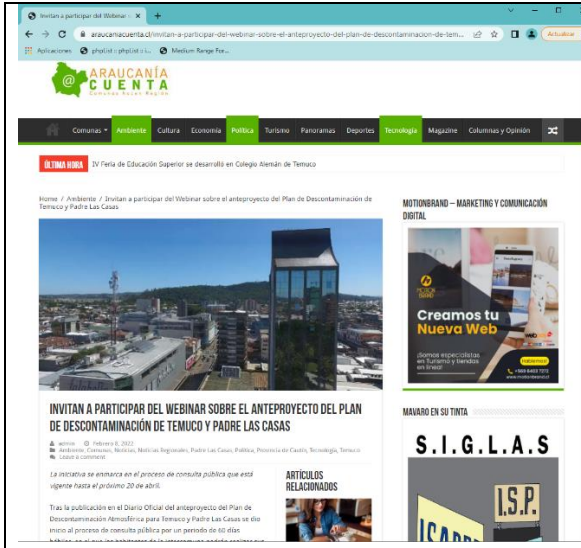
Invitan a participar del Webinar ×
araucaniacuenta.cl/invitan-a-participar-del-webinar-sobre-el-anteproyecto-del-plan-de-descontaminacion-de-tem...
Actualizar
Aplicaciones phpList :: phpList o i... Medium Range For...

ARAUCANÍA CUENTA
Comunas Hacen Región

Comunas Ambiente Cultura Economía Política Turismo Panoramas Deportes Tecnología Magazine Columnas y Opinión

ÚLTIMA HORA IV Feria de Educación Superior se desarrolló en Colegio Alemán de Temuco

Home / Ambiente / Invitan a participar del Webinar sobre el anteproyecto del Plan de Descontaminación de Temuco y Padre Las Casas

INVITAN A PARTICIPAR DEL WEBINAR SOBRE EL ANTEPROYECTO DEL PLAN DE DESCONTAMINACIÓN DE TEMUCO Y PADRE LAS CASAS

admin Febrero 8, 2022
Ambiente, Comunas, Noticias, Noticias Regionales, Padre Las Casas, Política, Provincia de Cautín, Tecnología, Temuco
Leave a comment

La iniciativa se enmarca en el proceso de consulta pública que está vigente hasta el próximo 20 de abril.

Tras la publicación en el Diario Oficial del anteproyecto del Plan de Descontaminación Atmosférica para Temuco y Padre Las Casas se dio inicio al proceso de consulta pública por un periodo de 60 días

ARTÍCULOS RELACIONADOS

MOTIONBRAND – MARKETING Y COMUNICACIÓN DIGITAL

Creamos tu Nueva Web
¡Somos especialistas en Turismo y tiendas en línea!
Hablemos

MAVARO EN SU TINTA

S.I.G.L.A.S
I.S.P.